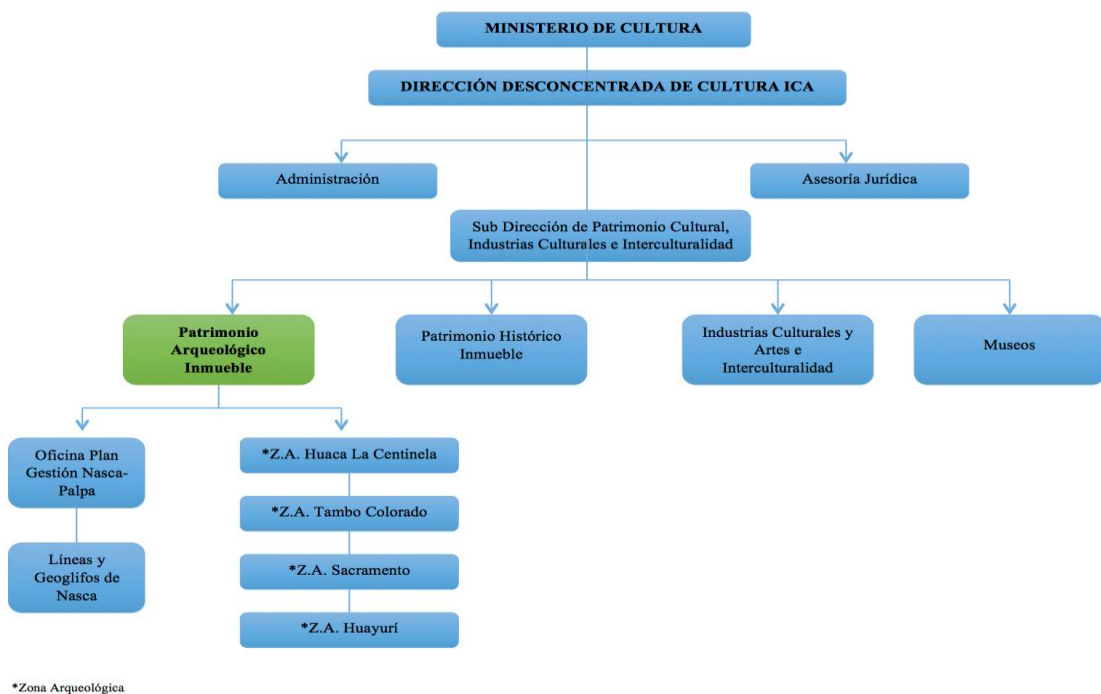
MINISTERIO DE CULTURA

DIRECCIÓN DESCONCENTRADA DE CULTURA ICA

Administración

Asesoría Jurídica

Sub Dirección de Patrimonio Cultural, Industrias Culturales e Interculturalidad

Patrimonio Arqueológico Inmueble

Patrimonio Histórico Inmueble

Industrias Culturales y Artes e Interculturalidad

Museos

Oficina Plan Gestión Nasca-Palpa

Líneas y Geoglifos de Nasca

*Z.A. Huaca La Centinela

*Z.A. Tambo Colorado

*Z.A. Sacramento

*Z.A. Huayurí

*Zona Arqueológica